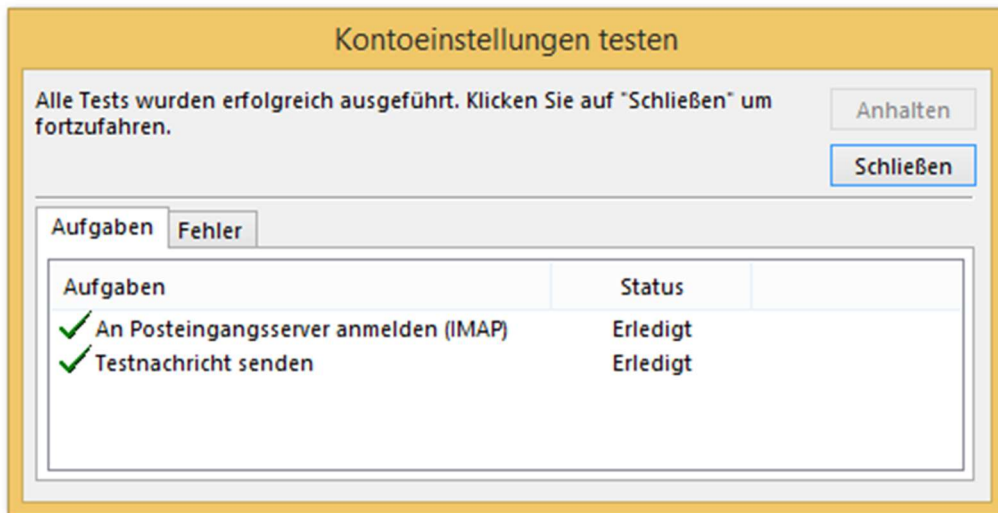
Kontoeinstellungen testen

Alle Tests wurden erfolgreich ausgeführt. Klicken Sie auf "Schließen" um fortzufahren.

Anhalten

Schließen

Aufgaben | Fehler

| Aufgaben | Status |
|---|---|
| An Posteingangsserver anmelden (IMAP) | Erledigt |
| Testnachricht senden | Erledigt |